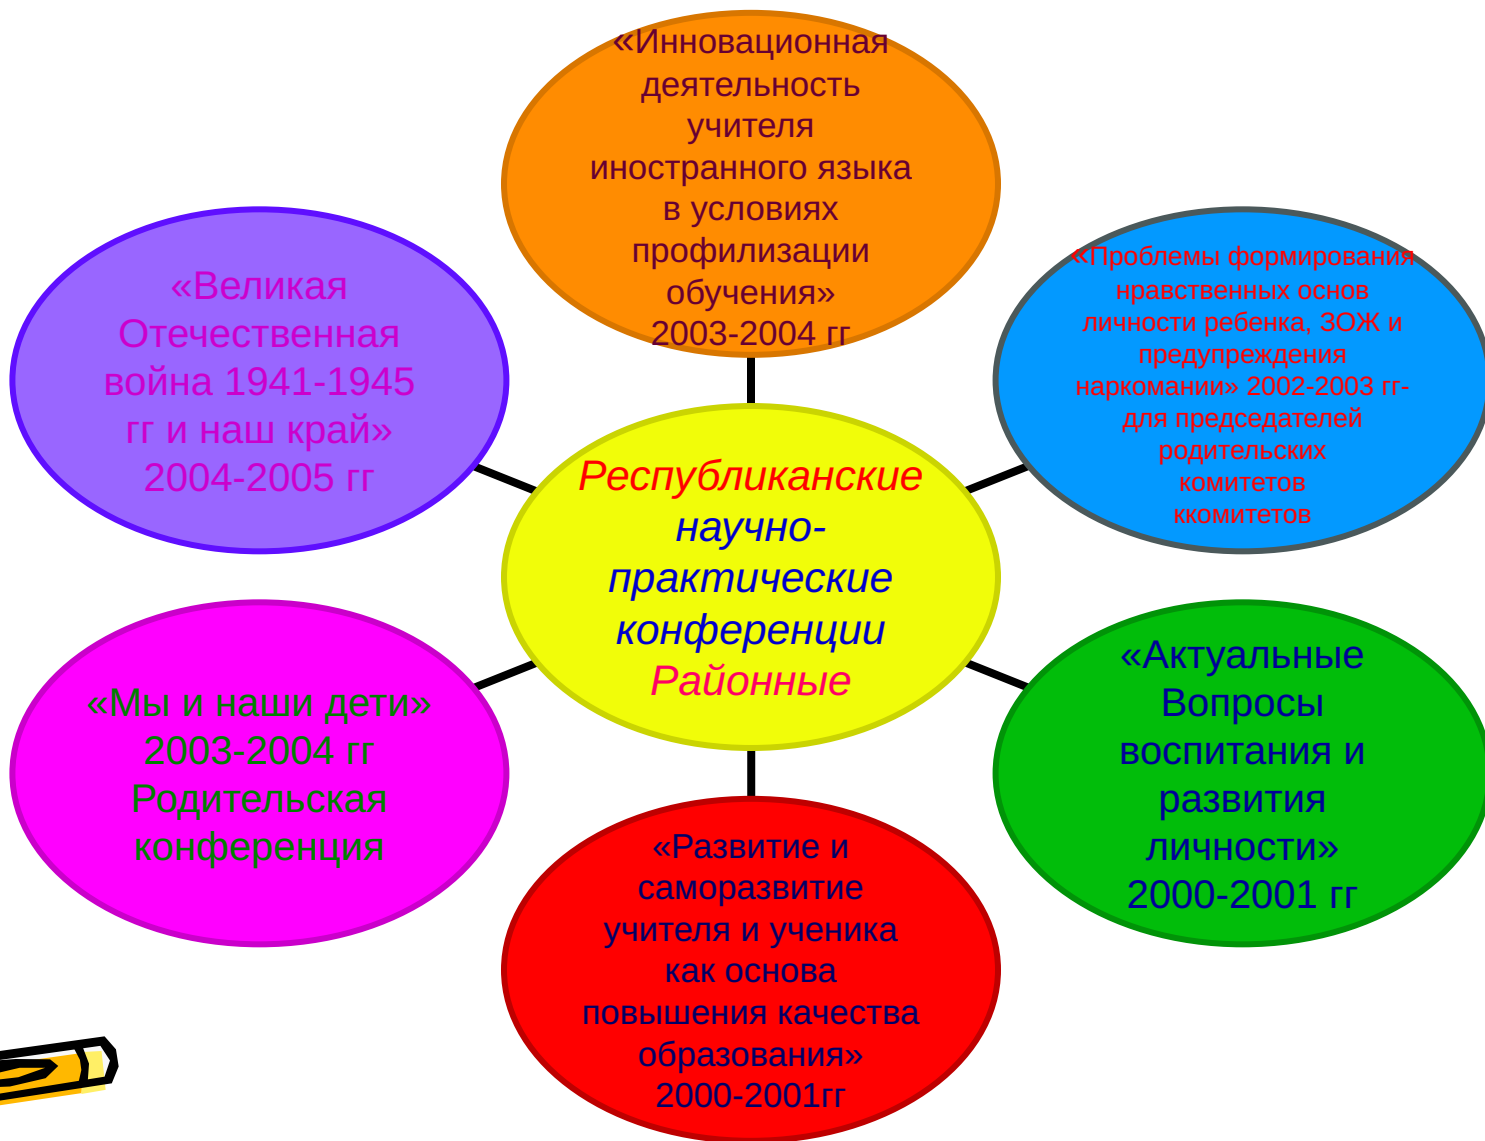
«Инновационная деятельность учителя иностранного языка в условиях профилизации обучения» 2003-2004 гг

«Великая Отечественная война 1941-1945 гг и наш край» 2004-2005 гг

«Проблемы формирования нравственных основ личности ребенка, ЗОЖ и предупреждения наркомании» 2002-2003 гг- для председателей родительских комитетов ккомитетов

Республиканские научно-практические конференции Районные

«Мы и наши дети» 2003-2004 гг Родительская конференция

«Актуальные Вопросы воспитания и развития личности» 2000-2001 гг

«Развитие и саморазвитие учителя и ученика как основа повышения качества образования» 2000-2001гг